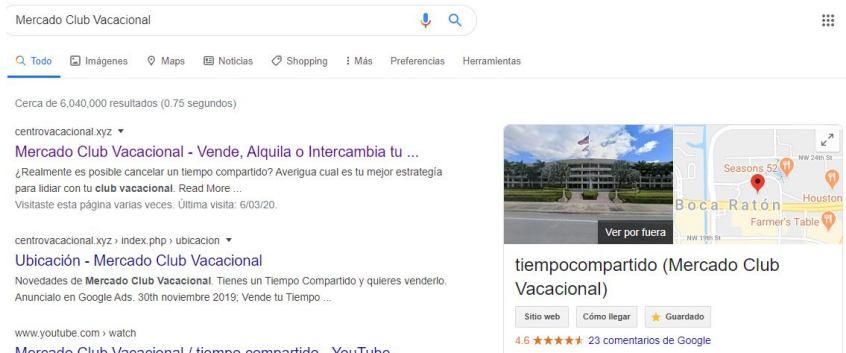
Mercado Club Vacacional

Todo Imágenes Maps Noticias Shopping Más Preferencias Herramientas

Cerca de 6,040,000 resultados (0.75 segundos)

centrovacacional.xyz ▾

Mercado Club Vacacional - Vende, Alquila o Intercambia tu ...

¿Realmente es posible cancelar un tiempo compartido? Averigua cual es tu mejor estrategía para lidiar con tu club vacacional. Read More ...

Visitaste esta página varias veces. Última visita: 6/03/20.

centrovacacional.xyz › index.php › ubicacion ▾

Ubicación - Mercado Club Vacacional

Novedades de Mercado Club Vacacional. Tienes un Tiempo Compartido y quieres venderlo. Anuncialo en Google Ads. 30th noviembre 2019; Vende tu Tiempo ...

www.youtube.com › watch

Mercado Club Vacacional / tiempo compartido - YouTube

Ver por fuera

Seasons 52

NW 24th St

Boca Ratón

Houston

Farmer's Table

NW 19th St

tiempocompartido (Mercado Club Vacacional)

Sitio web Cómo llegar Guardado

4.6 ★★★★★ 23 comentarios de Google